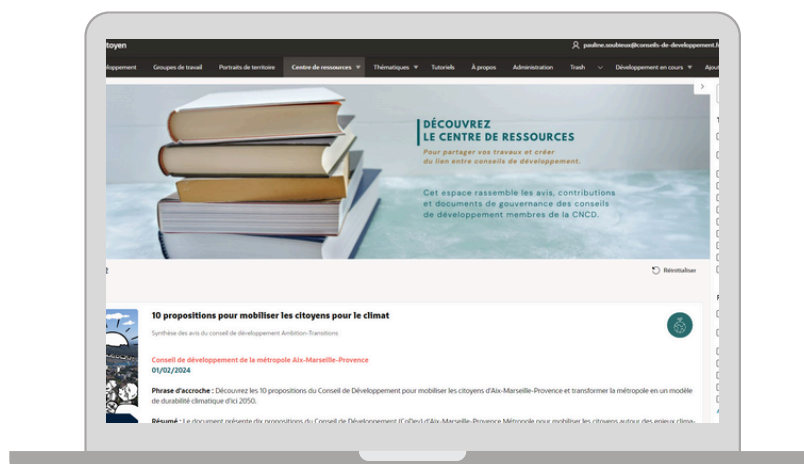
toyen

pauline.soubieux@conseils-de-developpement.f

eloppement Groupes de travail Portraits de territoire Centre de ressources Thématiques Tutoriels À propos Administration Trash Développement en cours Ajout

DÉCOUVREZ
LE CENTRE DE RESSOURCES

Pour partager vos travaux et créer du lien entre conseils de développement.

Cet espace rassemble les avis, contributions et documents de gouvernance des conseils de développement membres de la CNCD.

Réinitialiser

10 propositions pour mobiliser les citoyens pour le climat

Synthèse des avis du conseil de développement Ambition-Transitions.

Conseil de développement de la métropole Aix-Marseille-Provence
01/02/2024

Phrase d'accroche : Découvrez les 10 propositions du Conseil de Développement pour mobiliser les citoyens d'Aix-Marseille-Provence et transformer la métropole en un modèle de durabilité climatique d'ici 2050.

Résumé : Le document présente dix propositions du Conseil de Développement (CoDev) d'Aix-Marseille-Provence Métropole pour mobiliser les citoyens autour des enjeux clima-